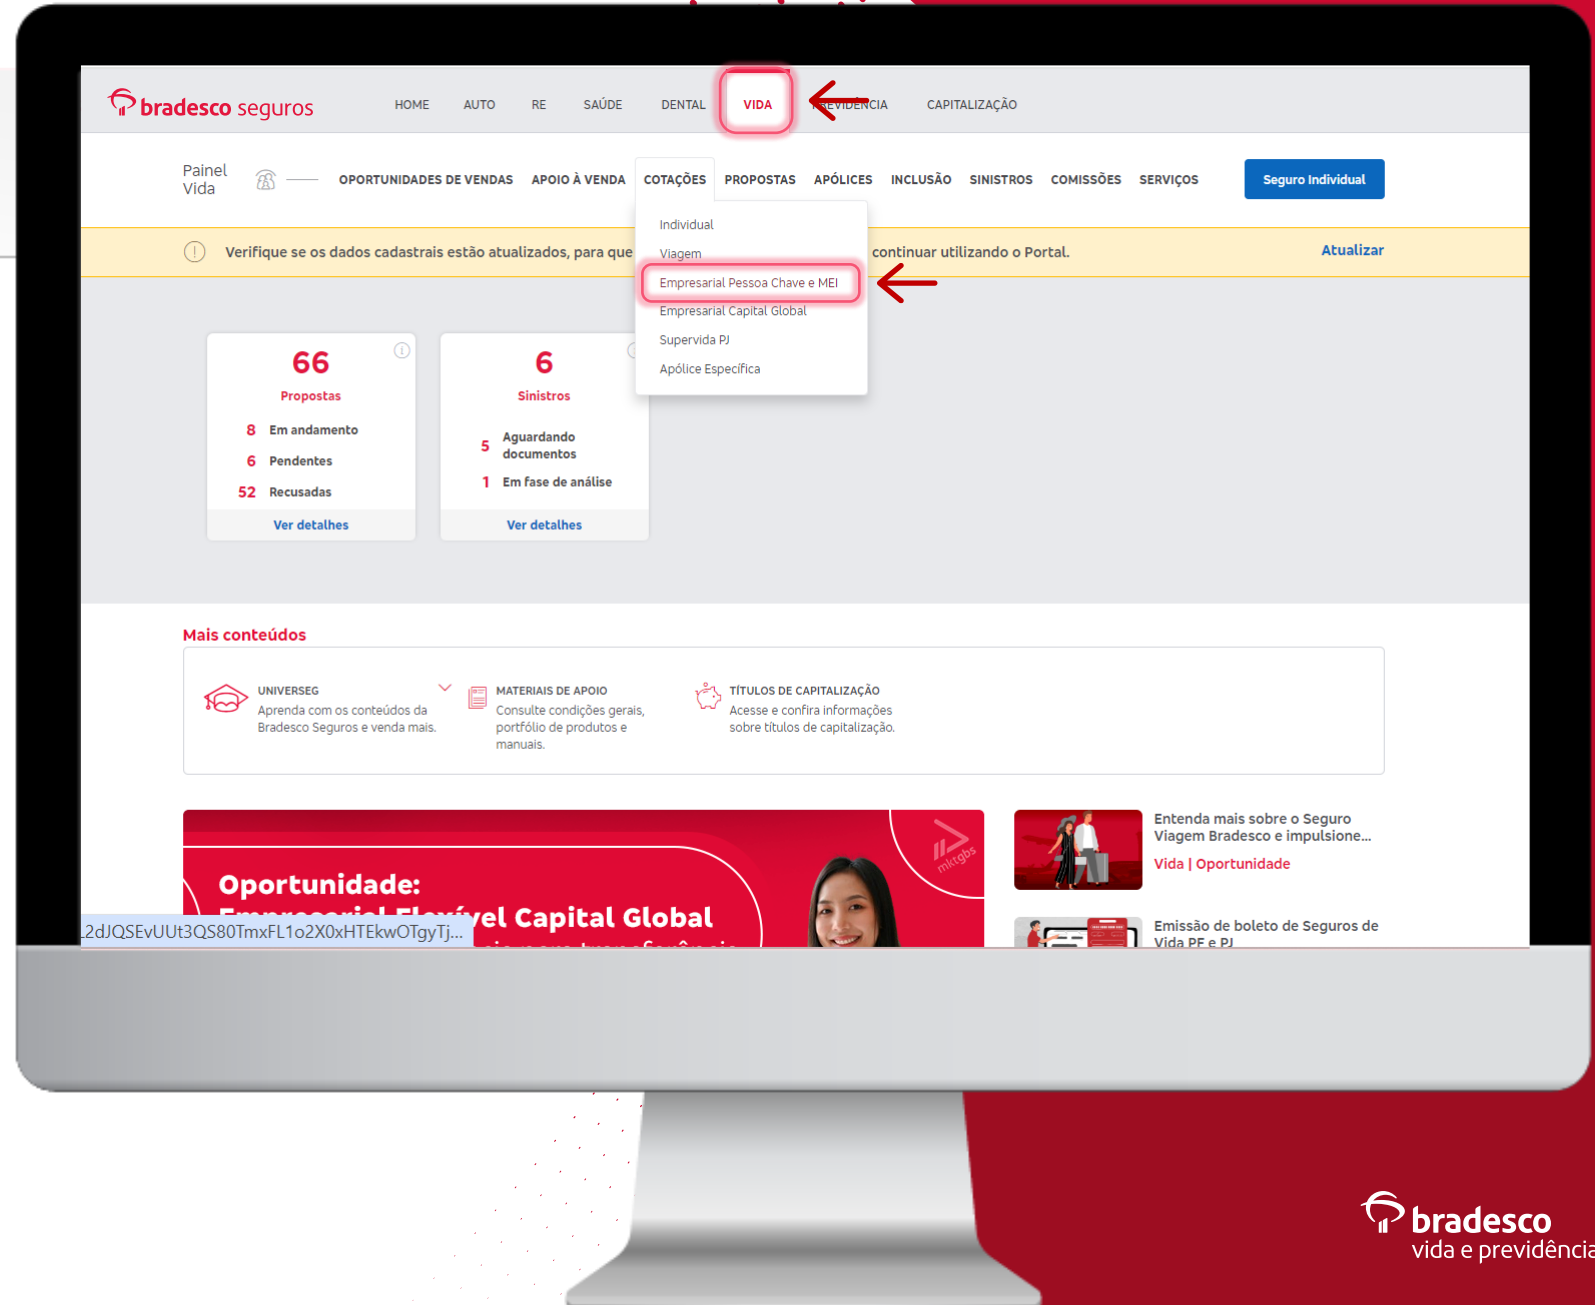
bradesco seguros

HOME AUTO RE SAÚDE DENTAL VIDA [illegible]EVIDÊNCIA CAPITALIZAÇÃO

Painel Vida

OPORTUNIDADES DE VENDAS APOIO À VENDA COTAÇÕES PROPOSTAS APÓLICES INCLUSÃO SINISTROS COMISSÕES SERVIÇOS

Seguro Individual

Individual
Viagem
Empresarial Pessoa Chave e MEI
Empresarial Capital Global
Supervida PJ
Apólice Específica

Verifique se os dados cadastrais estão atualizados, para que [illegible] continuar utilizando o Portal.

Atualizar

66
Propostas
8 Em andamento
6 Pendentes
52 Recusadas
Ver detalhes

6
Sinistros
5 Aguardando documentos
1 Em fase de análise
Ver detalhes

Mais conteúdos

UNIVERSEG
Aprenda com os conteúdos da Bradesco Seguros e venda mais.

MATERIAIS DE APOIO
Consulte condições gerais, portfólio de produtos e manuais.

TÍTULOS DE CAPITALIZAÇÃO
Acesse e confira informações sobre títulos de capitalização.

Oportunidade:
Empresarial Flexível Capital Global
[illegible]

mktgbs

Entenda mais sobre o Seguro Viagem Bradesco e impulsione...
Vida | Oportunidade

Emissão de boleto de Seguros de Vida PF e PJ

L2dJQSEvUUt3QS80TmxFL1o2X0xHTEkwOTgyTj...

bradesco
vida e previdência